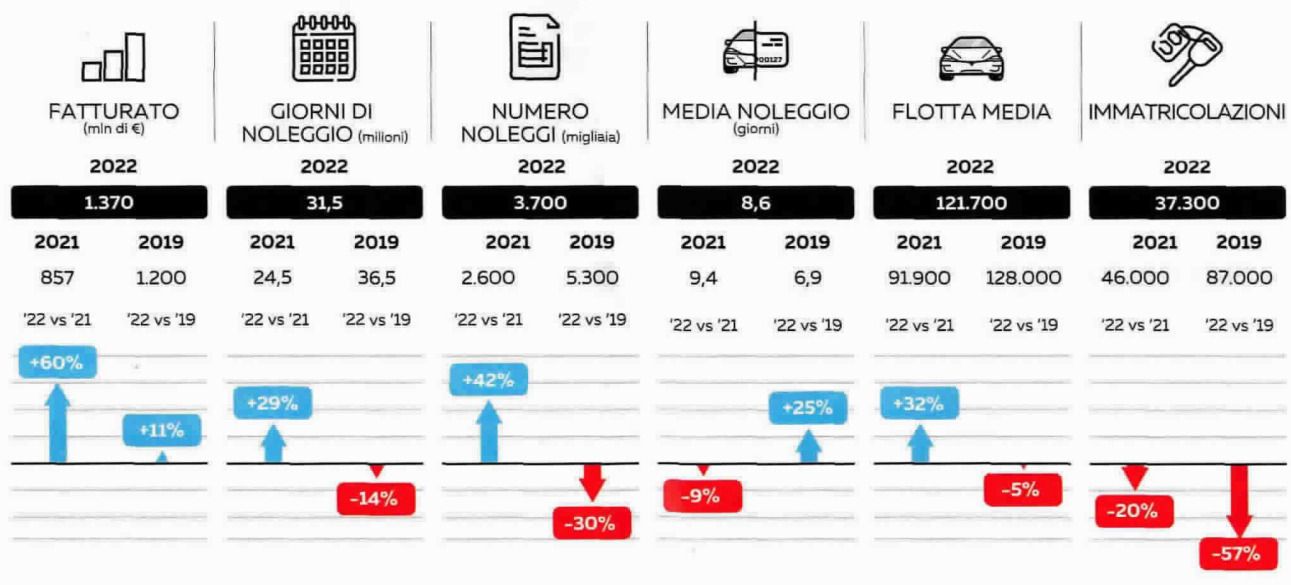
FATTURATO
(mln di €)
2022
1.370
| 2021 | 2019 |
|---|---|
| 857 | 1.200 |
'22 vs '21 '22 vs '19
+60%
+11%

GIORNI DI NOLEGGIO (milioni)
2022
31,5
| 2021 | 2019 |
|---|---|
| 24,5 | 36,5 |
'22 vs '21 '22 vs '19
+29%
-14%

NUMERO NOLEGGI (migliaia)
2022
3.700
| 2021 | 2019 |
|---|---|
| 2.600 | 5.300 |
'22 vs '21 '22 vs '19
+42%
-30%

00127
MEDIA NOLEGGIO
(giorni)
2022
8,6
| 2021 | 2019 |
|---|---|
| 9,4 | 6,9 |
'22 vs '21 '22 vs '19
-9%
+25%

FLOTTA MEDIA
2022
121.700
| 2021 | 2019 |
|---|---|
| 91.900 | 128.000 |
'22 vs '21 '22 vs '19
+32%
-5%

IMMATRICOLAZIONI
2022
37.300
| 2021 | 2019 |
|---|---|
| 46.000 | 87.000 |
'22 vs '21 '22 vs '19
-20%
-57%